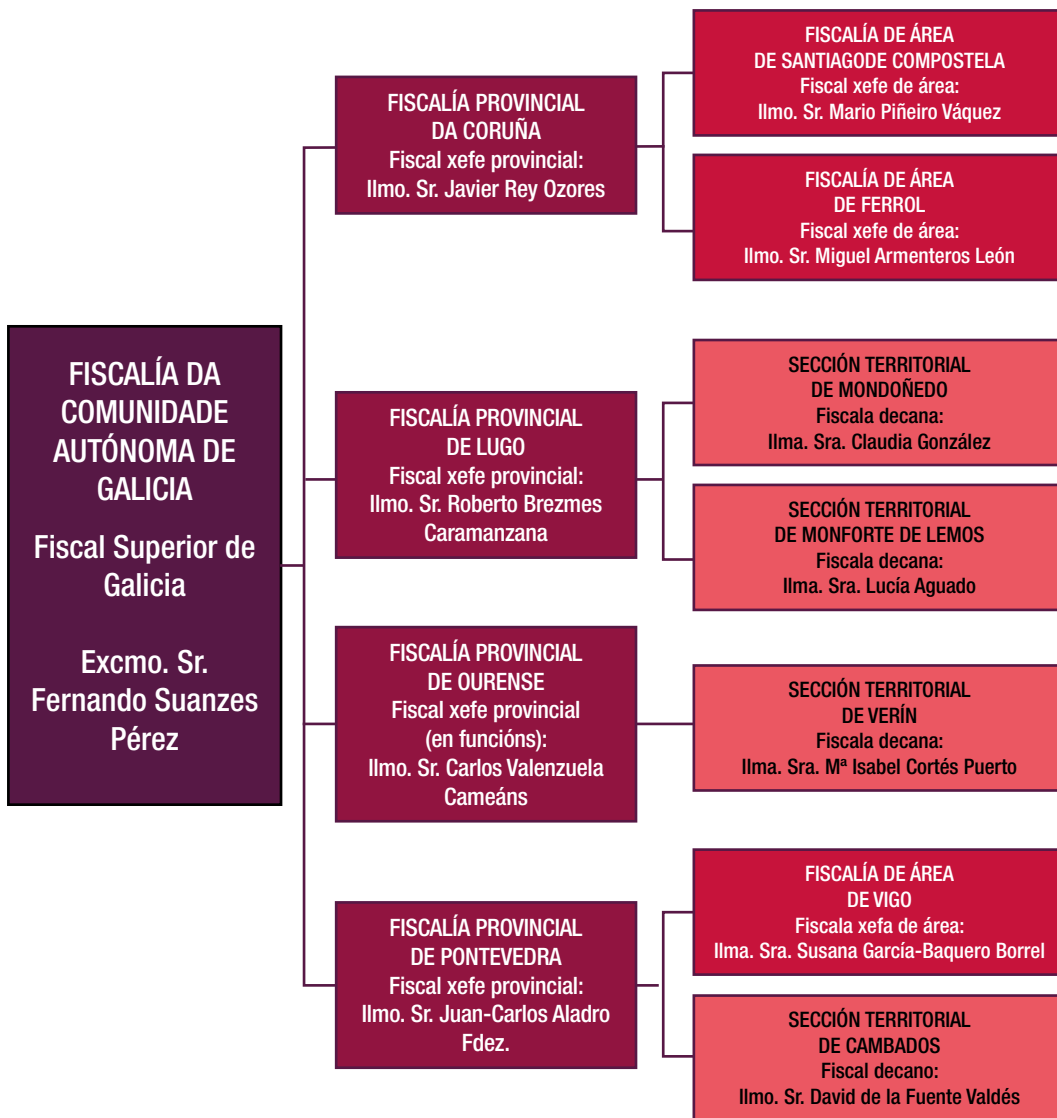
FISCALÍA DA COMUNIDADE AUTÓNOMA DE GALICIA

Fiscal Superior de Galicia

Excmo. Sr. Fernando Suanzes Pérez

FISCALÍA PROVINCIAL DA CORUÑA
Fiscal xefe provincial:
Ilmo. Sr. Javier Rey Ozores

FISCALÍA DE ÁREA DE SANTIAGODE COMPOSTELA
Fiscal xefe de área:
Ilmo. Sr. Mario Piñeiro Váquez

FISCALÍA DE ÁREA DE FERROL
Fiscal xefe de área:
Ilmo. Sr. Miguel Armenteros León

FISCALÍA PROVINCIAL DE LUGO
Fiscal xefe provincial:
Ilmo. Sr. Roberto Brezmes Caramanzana

SECCIÓN TERRITORIAL DE MONDOÑEDO
Fiscala decana:
Ilma. Sra. Claudia González

SECCIÓN TERRITORIAL DE MONFORTE DE LEMOS
Fiscala decana:
Ilma. Sra. Lucía Aguado

FISCALÍA PROVINCIAL DE OURENSE
Fiscal xefe provincial (en funcións):
Ilmo. Sr. Carlos Valenzuela Cameáns

SECCIÓN TERRITORIAL DE VERÍN
Fiscala decana:
Ilma. Sra. Mª Isabel Cortés Puerto

FISCALÍA PROVINCIAL DE PONTEVEDRA
Fiscal xefe provincial:
Ilmo. Sr. Juan-Carlos Aladro Fdez.

FISCALÍA DE ÁREA DE VIGO
Fiscala xefa de área:
Ilma. Sra. Susana García-Baquero Borrel

SECCIÓN TERRITORIAL DE CAMBADOS
Fiscal decano:
Ilmo. Sr. David de la Fuente Valdés